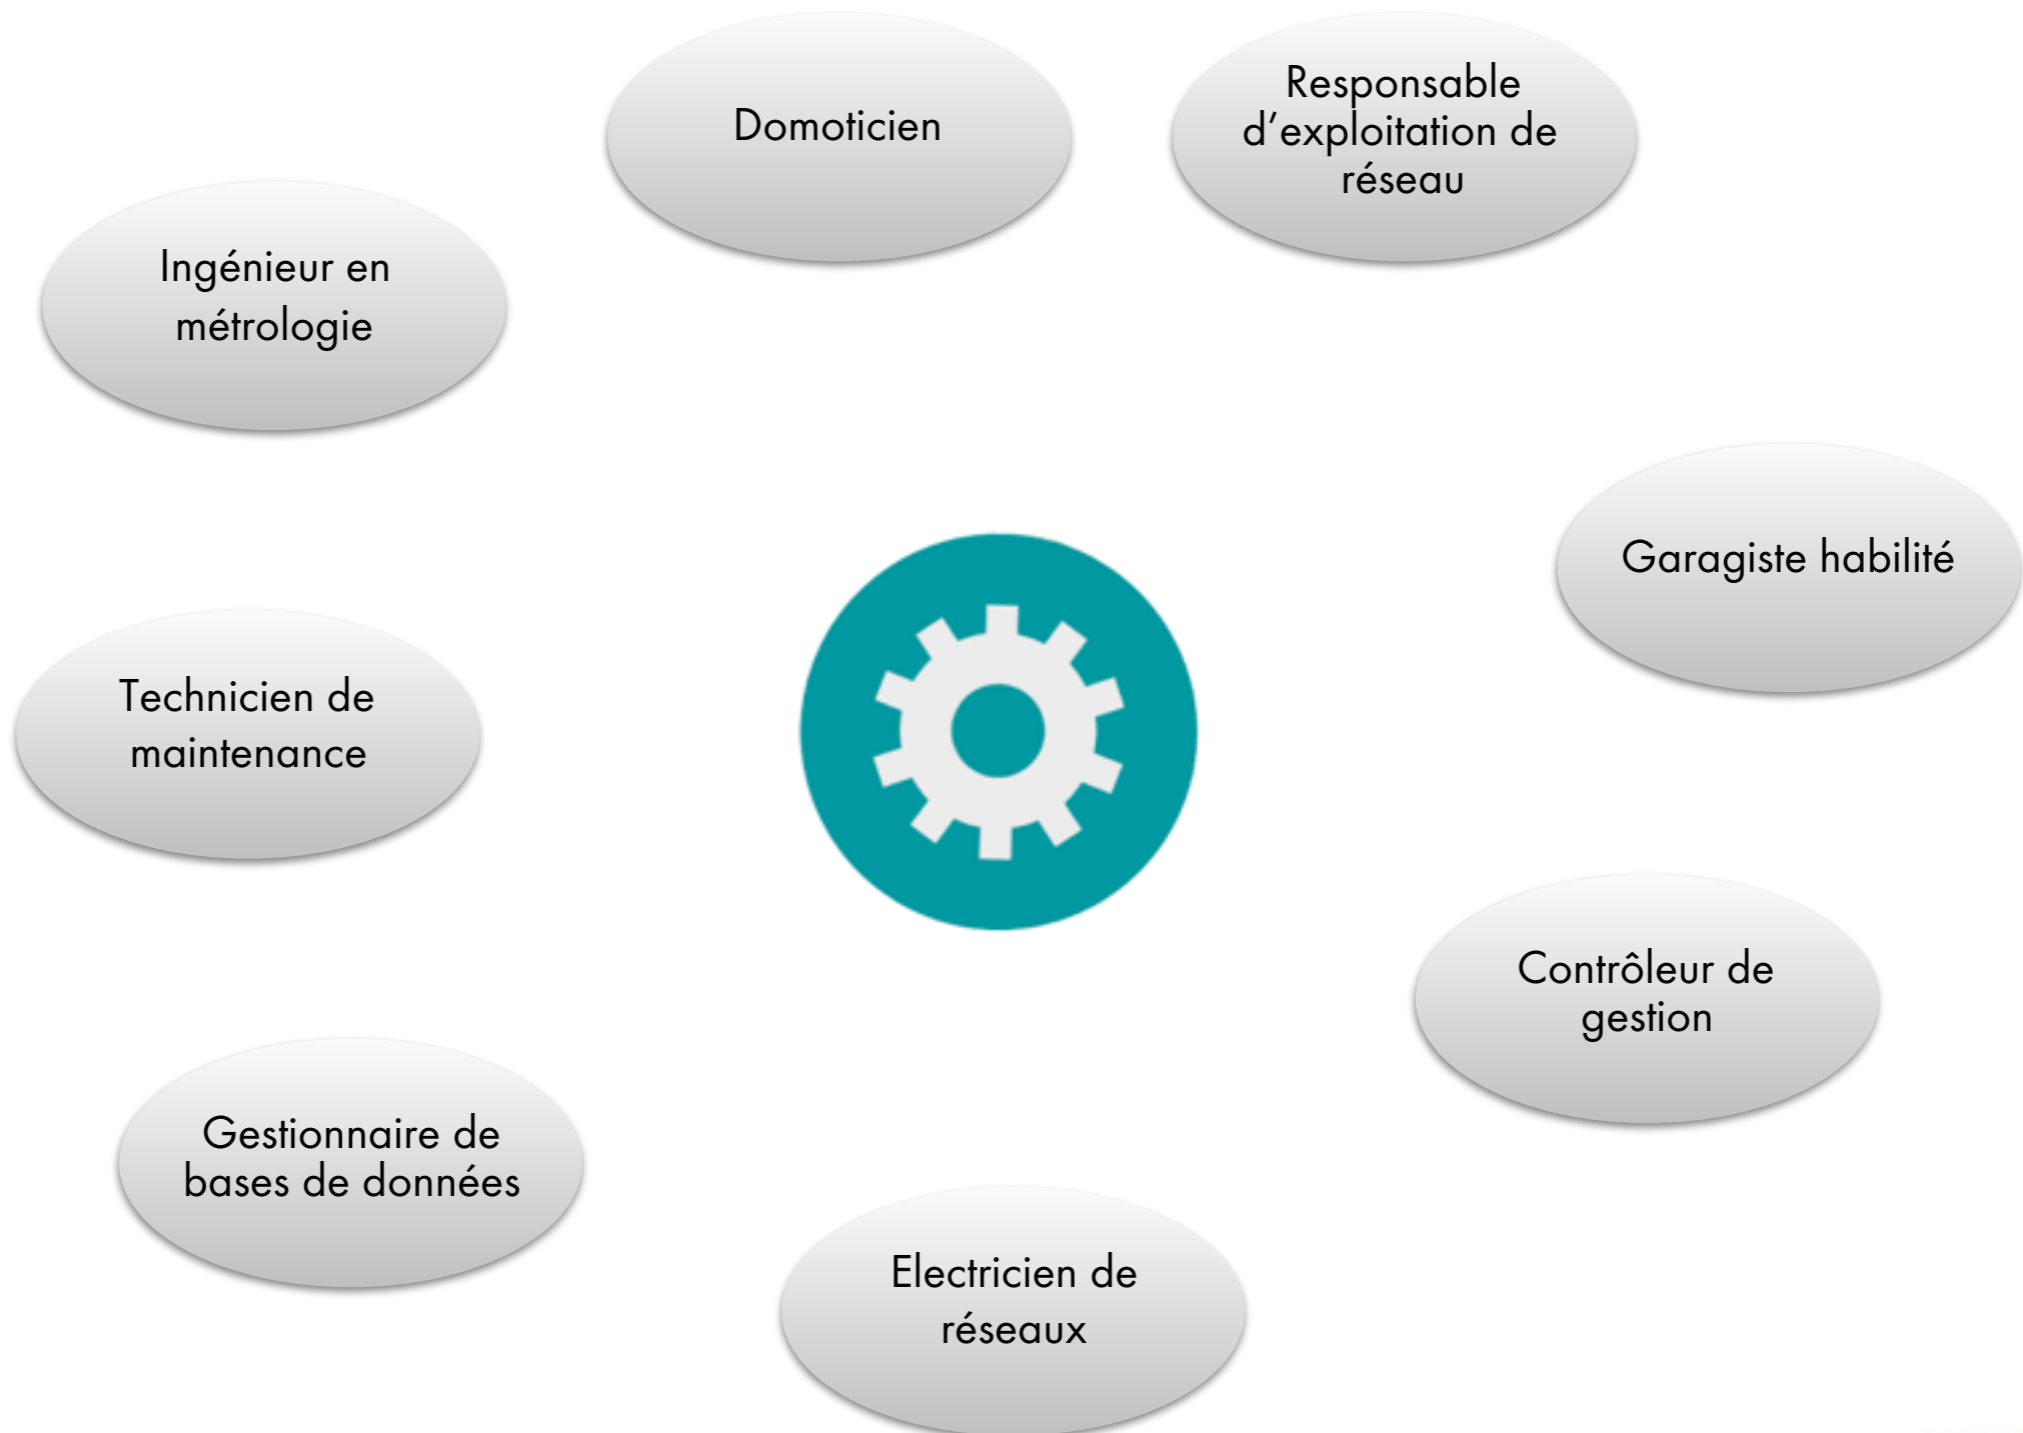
Domoticien

Responsable d’exploitation de réseau

Ingénieur en métrologie

Garagiste habilité

Technicien de maintenance

Contrôleur de gestion

Gestionnaire de bases de données

Electricien de réseaux